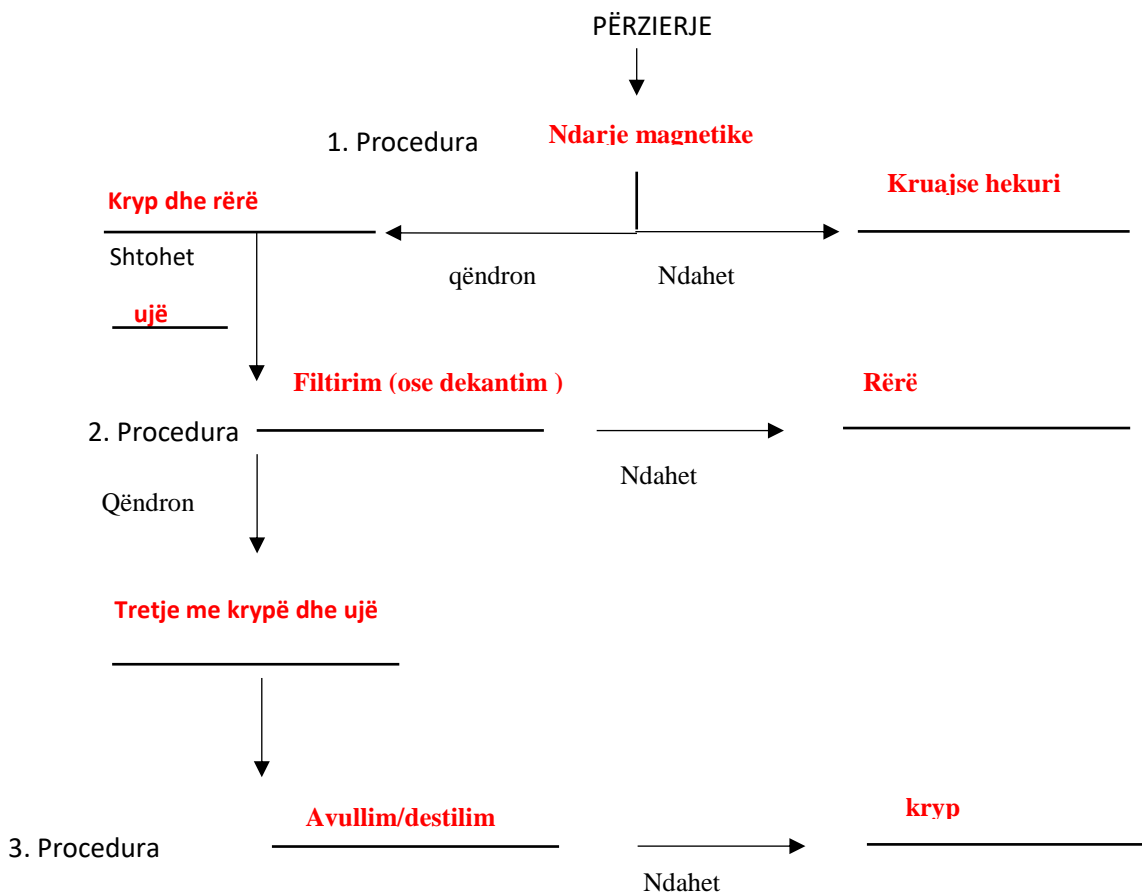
PËRZIERJE

1. Procedura

Ndarje magnetike

Kryp dhe rërë

Kruajse hekuri

Shtohet

qëndron

Ndahet

ujë

Filtirim (ose dekantim )

Rërë

2. Procedura

Ndahet

Qëndron

Tretje me krypë dhe ujë

Avullim/destilim

kryp

3. Procedura

Ndahet